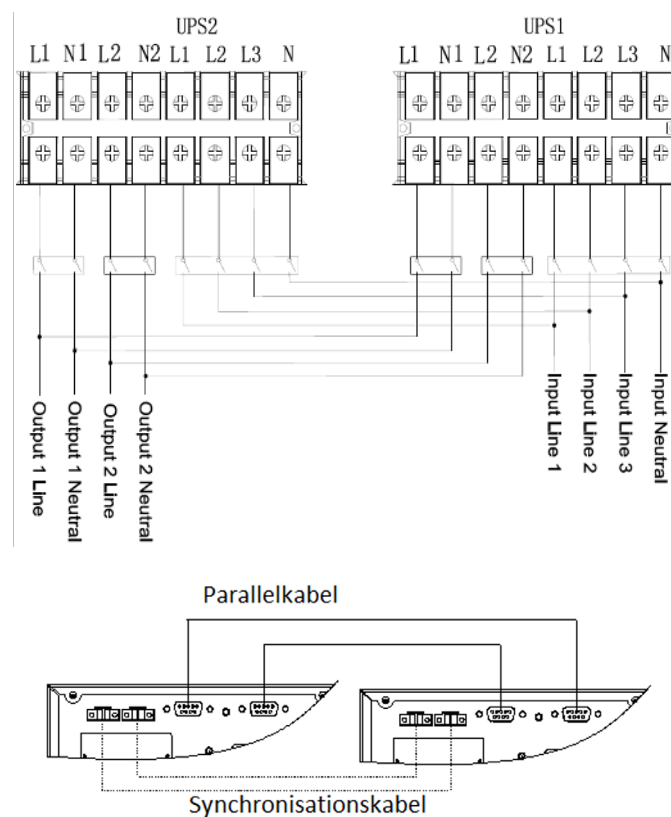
UPS2
L1 N1 L2 N2 L1 L2 L3 N

UPS1
L1 N1 L2 N2 L1 L2 L3 N

Output 1 Line
Output 1 Neutral
Output 2 Line
Output 2 Neutral

Input Line 1
Input Line 2
Input Line 3
Input Neutral

Parallelkabel

Synchronisationskabel